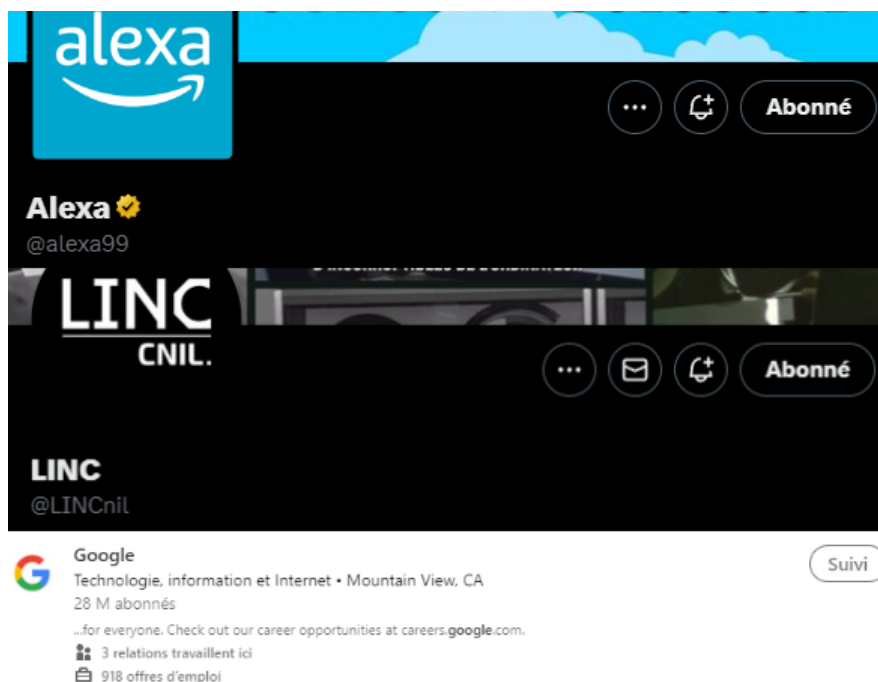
alexa

Abonné

Alexa

@alexa99

LINC CNIL.

Abonné

LINC

@LINCnil

Google

Technologie, information et Internet • Mountain View, CA

28 M abonnés

...for everyone. Check out our career opportunities at careers.google.com.

3 relations travaillent ici

918 offres d'emploi

Suivi